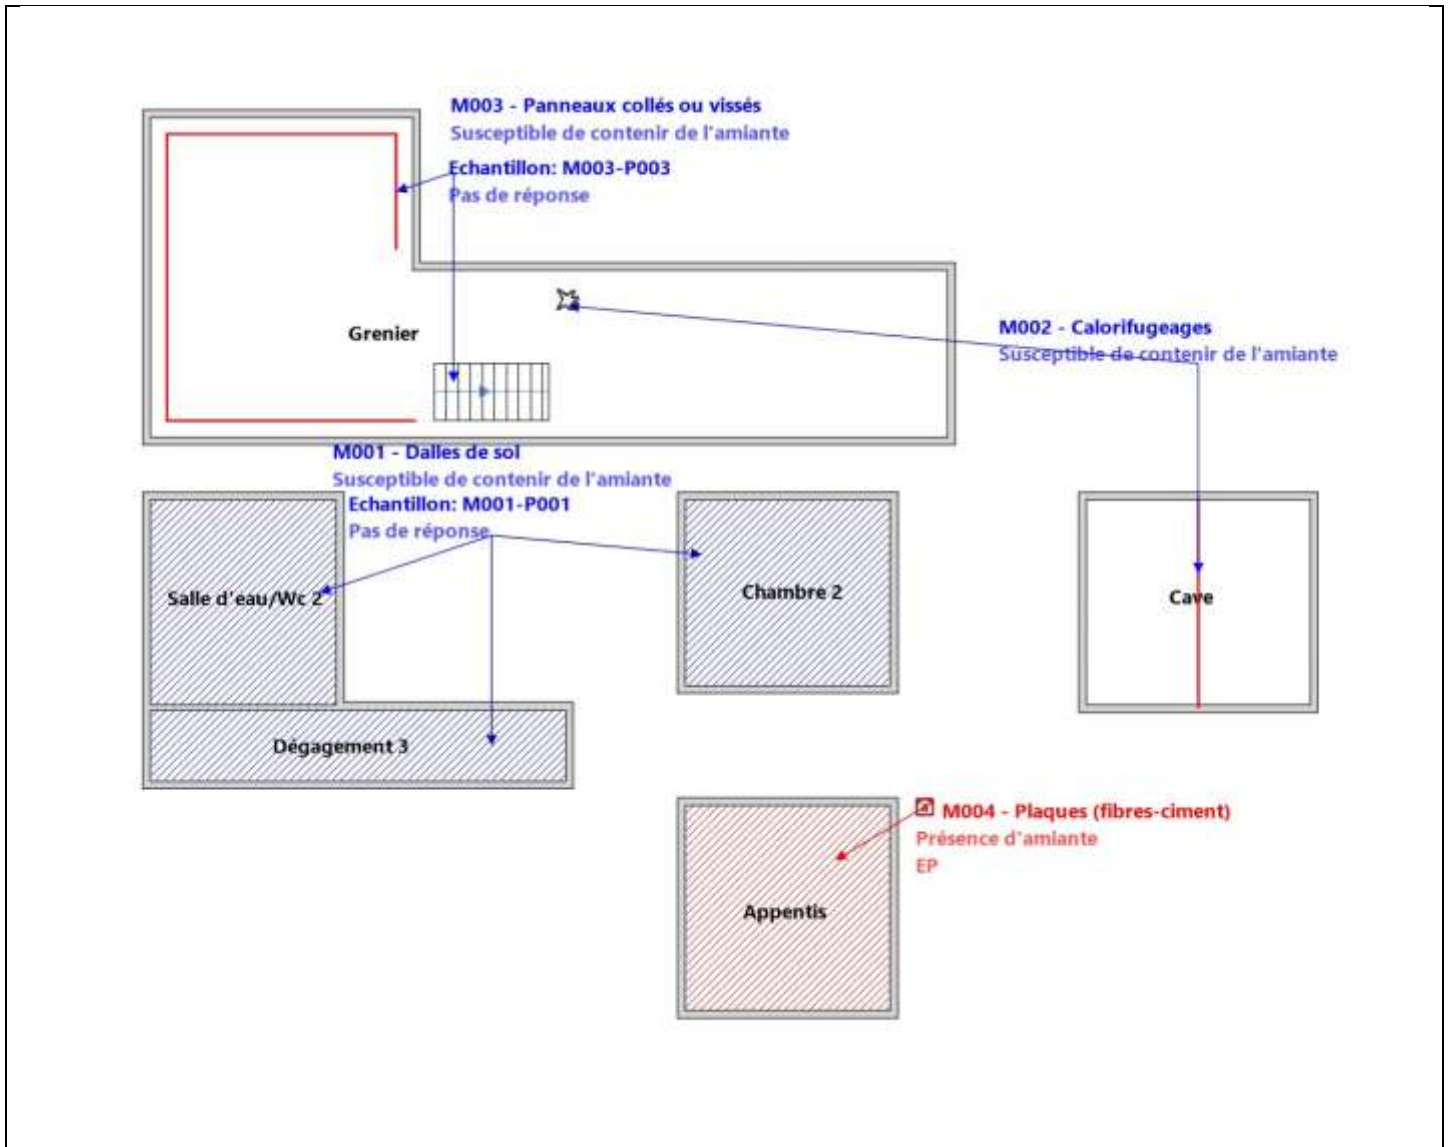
M003 - Panneaux collés ou vissés
Susceptible de contenir de l'amiante
Echantillon: M003-P003
Pas de réponse

Grenier

M002 - Calorifugeages
Susceptible de contenir de l'amiante

M001 - Dalles de sol
Susceptible de contenir de l'amiante
Echantillon: M001-P001
Pas de réponse

Salle d'eau/Wc 2

Chambre 2

Cave

Dégagement 3

M004 - Plaques (fibres-ciment)
Présence d'amiante
EP

Appentis